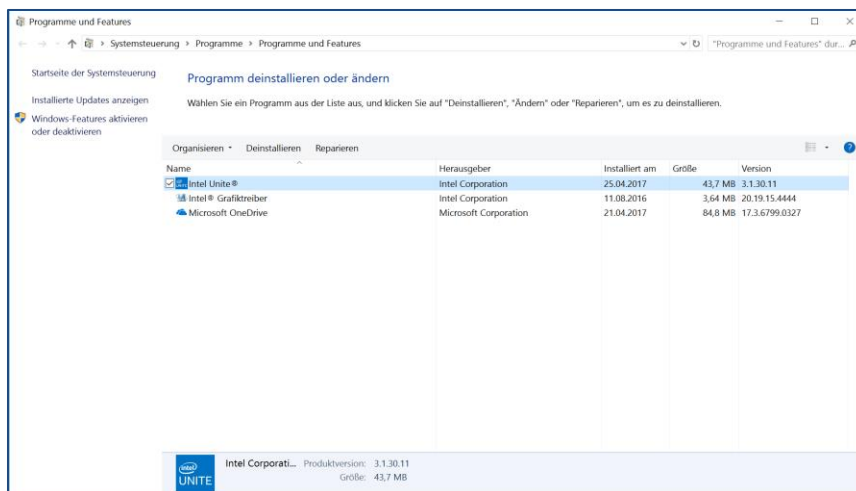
Programme und Features

Systemsteuerung › Programme › Programme und Features

"Programme und Features" dur...

Startseite der Systemsteuerung

Installierte Updates anzeigen

Windows-Features aktivieren oder deaktivieren

Programm deinstallieren oder ändern

Wählen Sie ein Programm aus der Liste aus, und klicken Sie auf "Deinstallieren", "Ändern" oder "Reparieren", um es zu deinstallieren.

Organisieren ▾ Deinstallieren Reparieren

| Name | Herausgeber | Installiert am | Größe | Version |
|---|---|---|---|---|
| Intel Unite® | Intel Corporation | 25.04.2017 | 43,7 MB | 3.1.30.11 |
| Intel® Grafiktreiber | Intel Corporation | 11.08.2016 | 3,64 MB | 20.19.15.4444 |
| Microsoft OneDrive | Microsoft Corporation | 21.04.2017 | 84,8 MB | 17.3.6799.0327 |

intel UNITE

Intel Corporati... Produktversion: 3.1.30.11
Größe: 43,7 MB